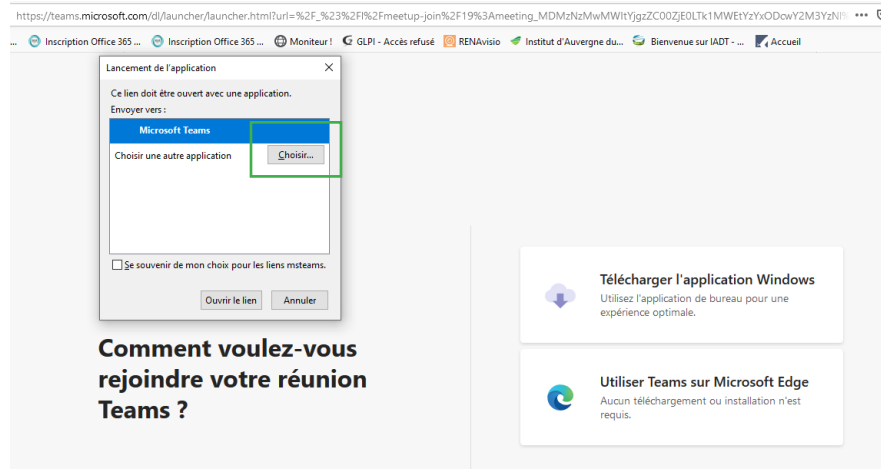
https://teams.microsoft.com/dl/launcher/launcher.html?url=%2F_%23%2Fl%2Fmeetup-join%2F19%3Ameeting_MDMzNzMwMWItYjgzZC00ZjE0LTk1MWEtYzYxODcwY2M3YzNl

Inscription Office 365 ... Inscription Office 365 ... Moniteur ! GLPI - Accès refusé RENAvisio Institut d'Auvergne du... Bienvenue sur IADT - ... Accueil

Lancement de l'application

Ce lien doit être ouvert avec une application.
Envoyer vers :

Microsoft Teams

Choisir une autre application

Choisir...

Se souvenir de mon choix pour les liens msteams.

Ouvrir le lien

Annuler

Comment voulez-vous rejoindre votre réunion Teams ?

Télécharger l'application Windows
Utilisez l'application de bureau pour une expérience optimale.

Utiliser Teams sur Microsoft Edge
Aucun téléchargement ou installation n'est requis.